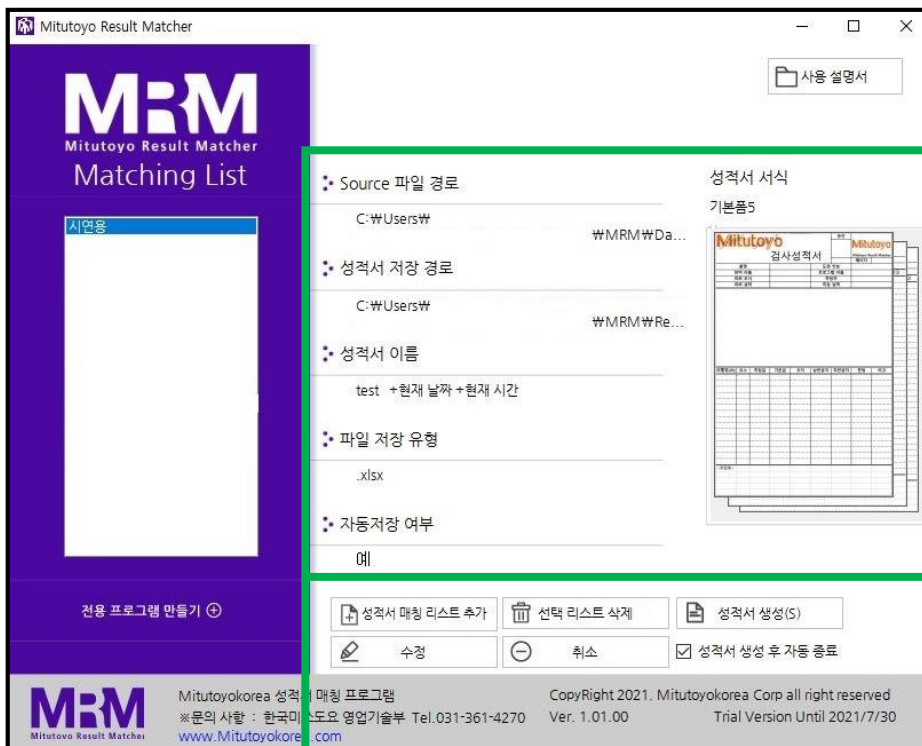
Mitutoyo Result Matcher

MRM
Mitutoyo Result Matcher
Matching List

시연용

전용 프로그램 만들기 ⊕

사용 설명서

Source 파일 경로
C:₩Users₩
₩MRM₩Da...

성적서 저장 경로
C:₩Users₩
₩MRM₩Re...

성적서 이름
test +현재 날짜 +현재 시간

파일 저장 유형
.xlsx

자동저장 여부
예

성적서 서식
기본폼5

Mitutoyo
검사성적서
Mitutoyo

성적서 매칭 리스트 추가
선택 리스트 삭제
성적서 생성(S)
수정
취소
성적서 생성 후 자동 종료

MRM
Mitutoyo Result Matcher
Mitutoyokorea 성적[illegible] 매칭 프로그램
※문의 사항 : 한국미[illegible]도요 영업기술부 Tel.031-361-4270
www.Mitutoyokore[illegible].com
CopyRight 2021. Mitutoyokorea Corp all right reserved
Ver. 1.01.00
Trial Version Until 2021/7/30